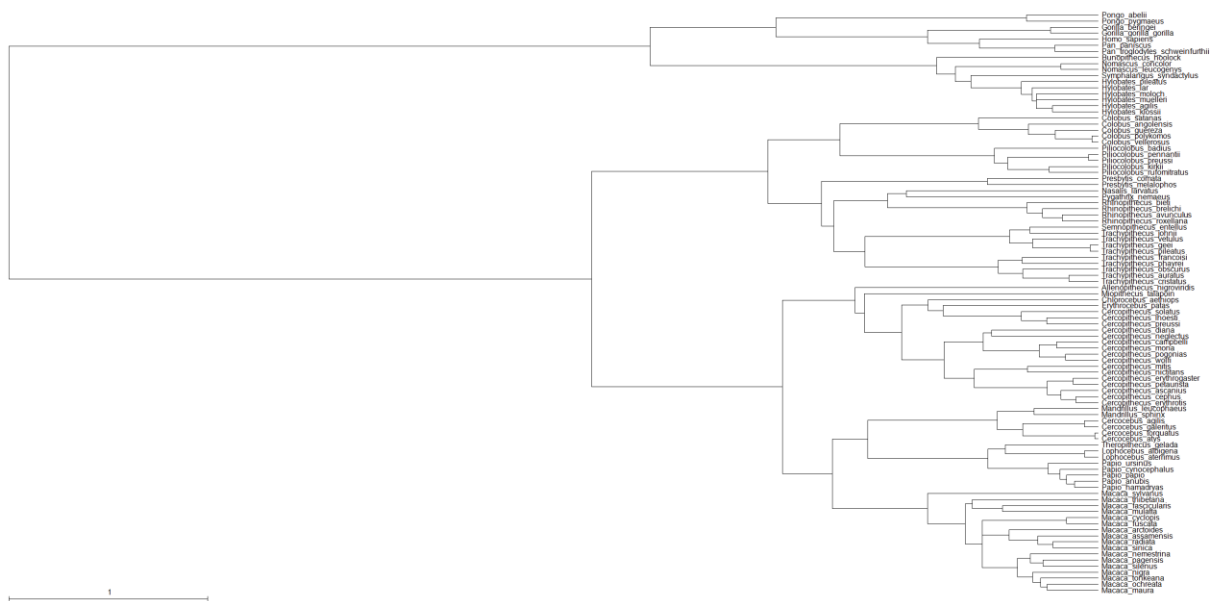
Pongo_abelii
Pongo_pygmaeus
Gorilla_beringei
Gorilla_gorilla_gorilla
Homo_sapiens
Pan_paniscus
Pan_troglodytes_schweinfurthii
Bunopithecus_hoolock
Nomascus_concolor
Nomascus_leucogenys
Symphalangus_syndactylus
Hylobates_pileatus
Hylobates_lar
Hylobates_moloch
Hylobates_muelleri
Hylobates_agilis
Hylobates_klossii
Colobus_satanas
Colobus_angolensis
Colobus_guereza
Colobus_polykomos
Colobus_vellerosus
Piliocolobus_badius
Piliocolobus_pennantii
Piliocolobus_preussi
Piliocolobus_kirkii
Piliocolobus_tufomitratus
Presbytis_comata
Presbytis_melalophos
Nasalis_larvatus
Pygathrix_nemaeus
Rhinopithecus_bieti
Rhinopithecus_brelichi
Rhinopithecus_avunculus
Rhinopithecus_roxellana
Semnopithecus_entellus
Trachypithecus_johnii
Trachypithecus_vetulus
Trachypithecus_geei
Trachypithecus_pileatus
Trachypithecus_francoisi
Trachypithecus_phayrei
Trachypithecus_obscurus
Trachypithecus_auratus
Trachypithecus_cristatus
Allenopithecus_nigroviridis
Miopithecus_talapoin
Chlorocebus_aethiops
Erythrocebus_patas
Cercopithecus_solatus
Cercopithecus_lhoesti
Cercopithecus_preussi
Cercopithecus_diana
Cercopithecus_neglectus
Cercopithecus_campbelli
Cercopithecus_mona
Cercopithecus_pogonias
Cercopithecus_wolfi
Cercopithecus_mitis
Cercopithecus_nictitans
Cercopithecus_erythrogaster
Cercopithecus_petaurista
Cercopithecus_ascanius
Cercopithecus_cephus
Cercopithecus_erythrotis
Mandrillus_leucophaeus
Mandrillus_sphinx
Cercocebus_agilis
Cercocebus_galeritus
Cercocebus_torquatus
Cercocebus_atys
Theropithecus_gelada
Lophocebus_albigena
Lophocebus_aterrimus
Papio_ursinus
Papio_cynocephalus
Papio_papio
Papio_anubis
Papio_hamadryas
Macaca_sylvanus
Macaca_thibetana
Macaca_fascicularis
Macaca_mulatta
Macaca_cyclopis
Macaca_fuscata
Macaca_arctoides
Macaca_assamensis
Macaca_radiata
Macaca_sinica
Macaca_nemestrina
Macaca_pagensis
Macaca_silenus
Macaca_nigra
Macaca_tonkeana
Macaca_ochreata
Macaca_maura
1